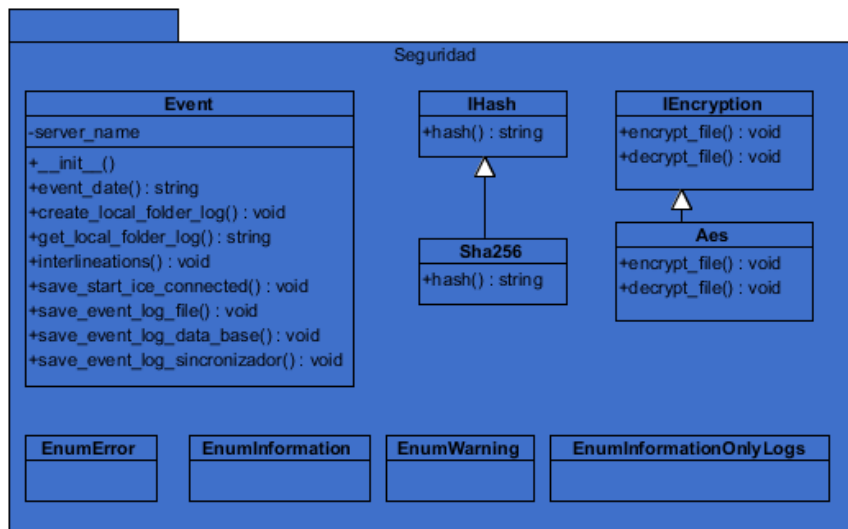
Seguridad

Event
-server_name
+__init__()
+event_date() : string
+create_local_folder_log() : void
+get_local_folder_log() : string
+interlineations() : void
+save_start_ice_connected() : void
+save_event_log_file() : void
+save_event_log_data_base() : void
+save_event_log_sincronizador() : void

IHash
+hash() : string

Sha256
+hash() : string

IEncryption
+encrypt_file() : void
+decrypt_file() : void

Aes
+encrypt_file() : void
+decrypt_file() : void

EnumError

EnumInformation

EnumWarning

EnumInformationOnlyLogs